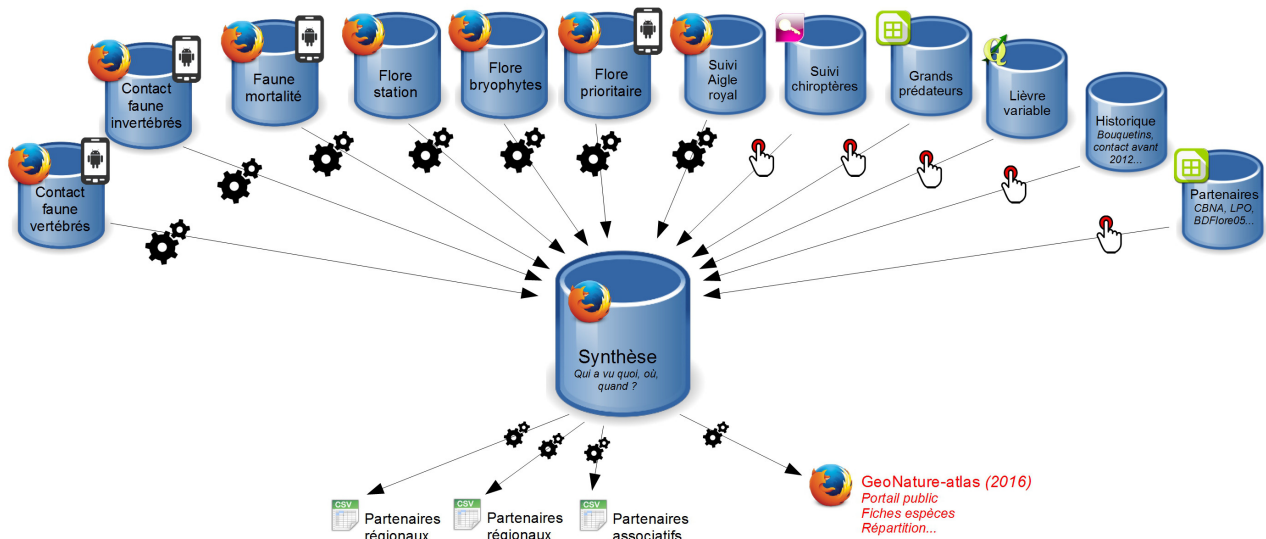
Contact faune invertébrés

Faune mortalité

Flore station

Flore bryophytes

Flore prioritaire

Suivi Aigle royal

Suivi chiroptères

Grands prédateurs

Lièvre variable

Historique
*Bouquetins, contact avant 2012...*

Contact faune vertébrés

Partenaires
*CBNA, LPO, BDFlore05...*

Synthèse
*Qui a vu quoi, où, quand ?*

CSV
Partenaires régionaux

CSV
Partenaires régionaux

CSV
Partenaires associatifs

GeoNature-atlas *(2016)*
*Portail public*
*Fiches espèces*
*Répartition...*